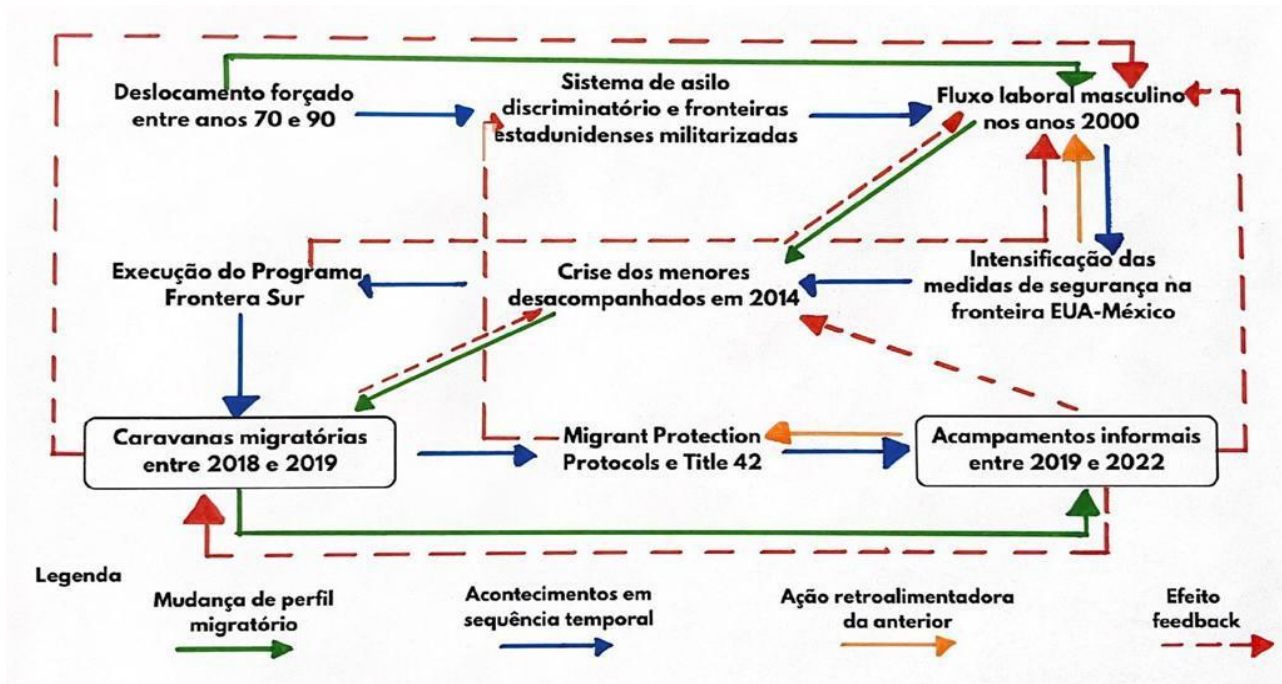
Deslocamento forçado entre anos 70 e 90

Sistema de asilo discriminatório e fronteiras estadunidenses militarizadas

Fluxo laboral masculino nos anos 2000

Execução do Programa Frontera Sur

Crise dos menores desacompanhados em 2014

Intensificação das medidas de segurança na fronteira EUA-México

Caravanas migratórias entre 2018 e 2019

Migrant Protection Protocols e Title 42

Acampamentos informais entre 2019 e 2022

Legenda

Mudança de perfil migratório

Acontecimentos em sequência temporal

Ação retroalimentadora da anterior

Efeito feedback